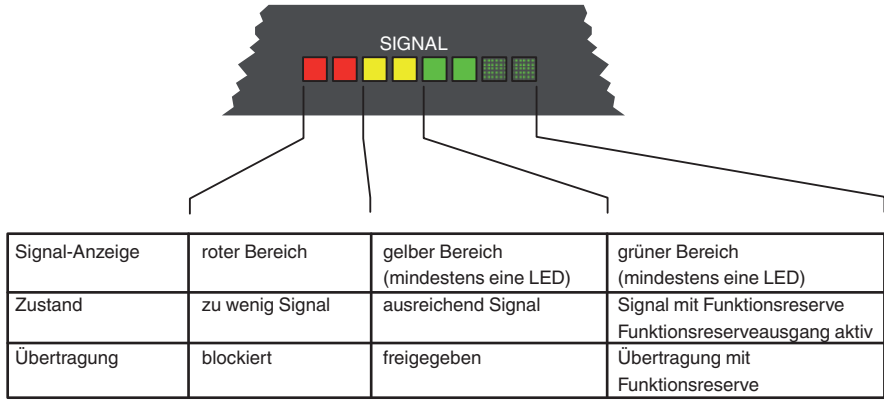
SIGNAL

| Signal-Anzeige | roter Bereich | gelber Bereich (mindestens eine LED) | grüner Bereich (mindestens eine LED) |
|---|---|---|---|
| Zustand | zu wenig Signal | ausreichend Signal | Signal mit Funktionsreserve Funktionsreserveausgang aktiv |
| Übertragung | blockiert | freigegeben | Übertragung mit Funktionsreserve |